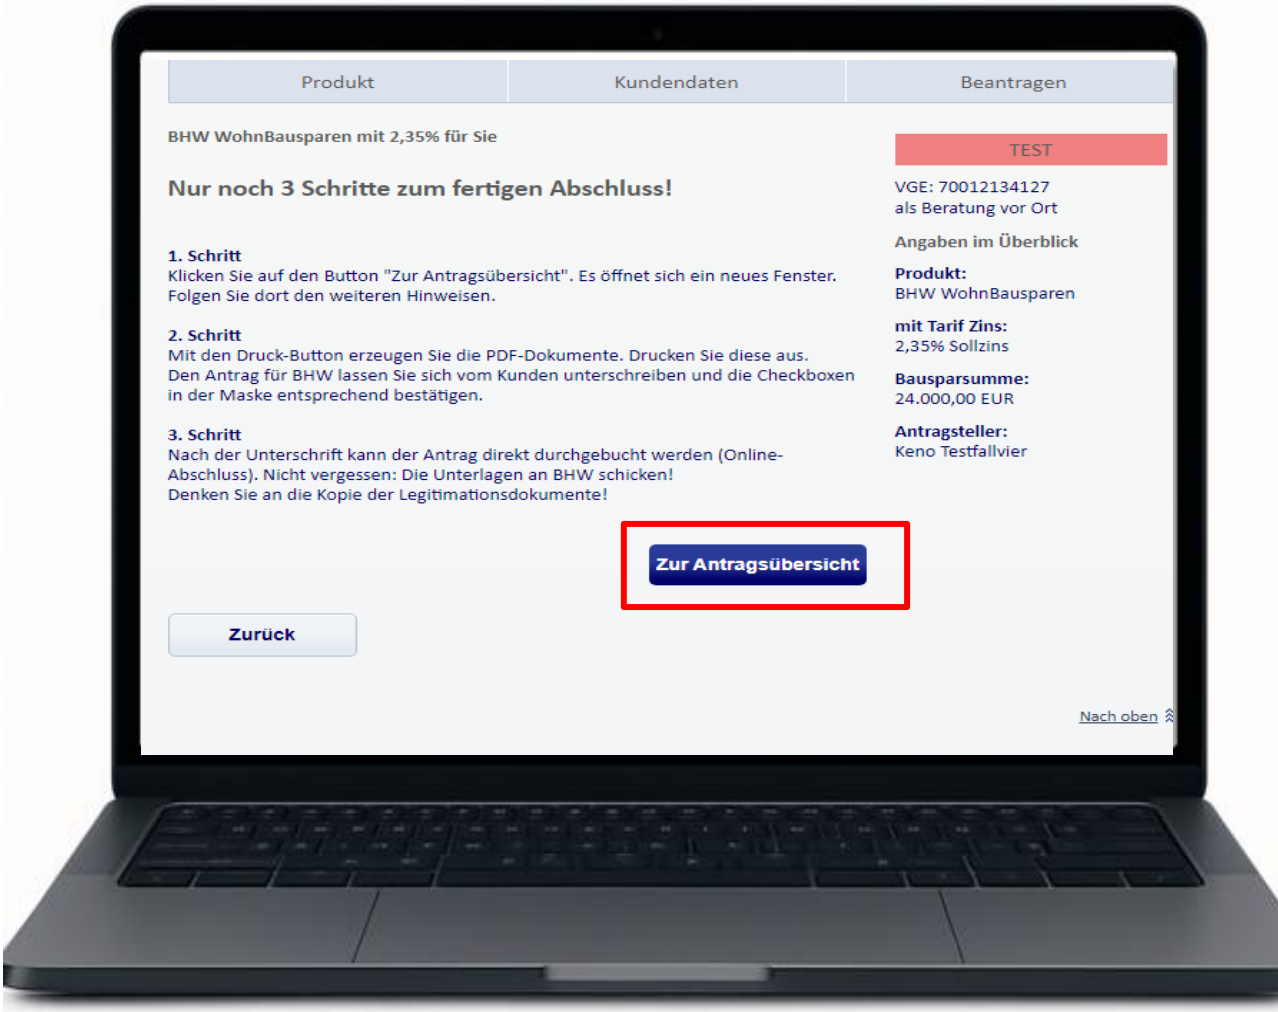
| Produkt | Kundendaten | Beantragen |
|---|---|---|

BHW WohnBausparen mit 2,35% für Sie

Nur noch 3 Schritte zum fertigen Abschluss!

1. Schritt
Klicken Sie auf den Button "Zur Antragsübersicht". Es öffnet sich ein neues Fenster. Folgen Sie dort den weiteren Hinweisen.

2. Schritt
Mit den Druck-Button erzeugen Sie die PDF-Dokumente. Drucken Sie diese aus. Den Antrag für BHW lassen Sie sich vom Kunden unterschreiben und die Checkboxen in der Maske entsprechend bestätigen.

3. Schritt
Nach der Unterschrift kann der Antrag direkt durchgebucht werden (Online-Abschluss). Nicht vergessen: Die Unterlagen an BHW schicken!
Denken Sie an die Kopie der Legitimationsdokumente!

Zur Antragsübersicht

Zurück

TEST

VGE: 70012134127
als Beratung vor Ort

Angaben im Überblick

Produkt:
BHW WohnBausparen

mit Tarif Zins:
2,35% Sollzins

Bausparsumme:
24.000,00 EUR

Antragsteller:
Keno Testfallvier

Nach oben